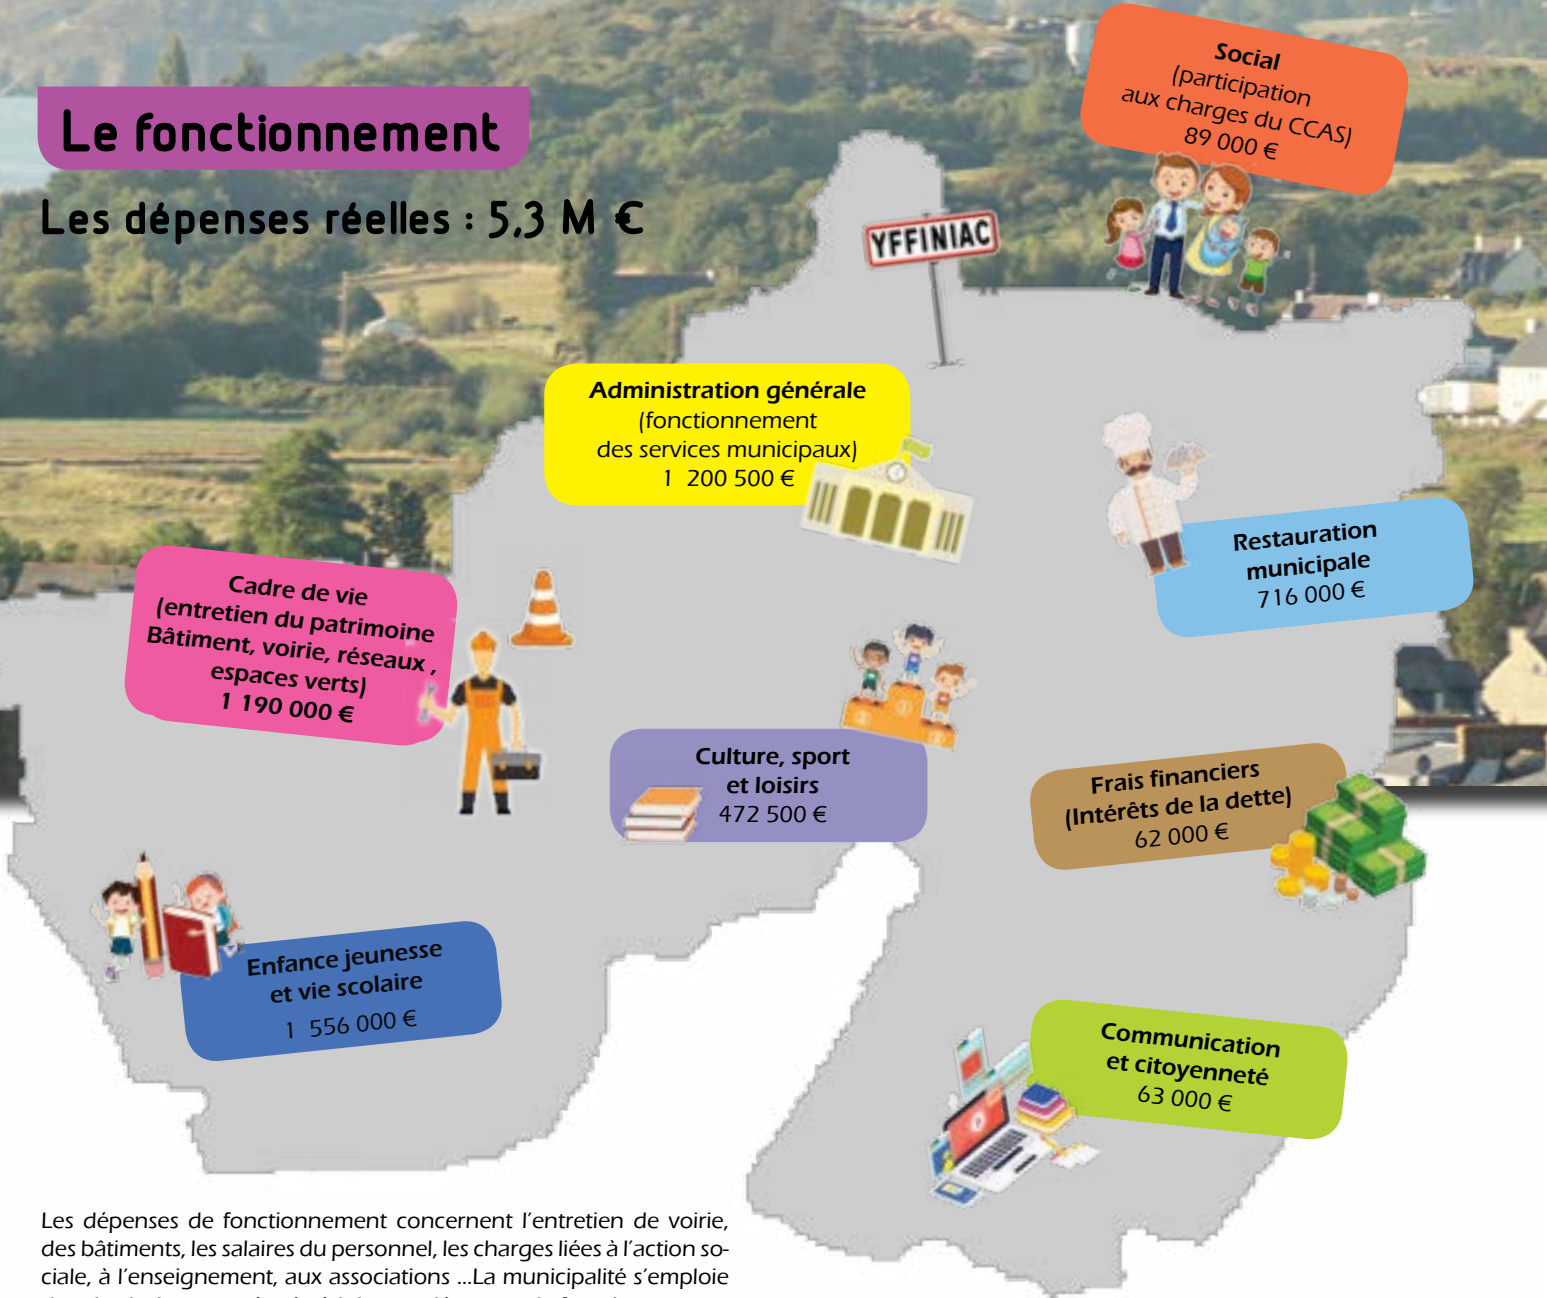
Le fonctionnement

Les dépenses réelles : 5,3 M €

Social (participation aux charges du CCAS) 89 000 €

YFFINIAC

Administration générale (fonctionnement des services municipaux) 1 200 500 €

Restauration municipale 716 000 €

Cadre de vie (entretien du patrimoine Bâtiment, voirie, réseaux , espaces verts) 1 190 000 €

Culture, sport et loisirs 472 500 €

Frais financiers (Intérêts de la dette) 62 000 €

Enfance jeunesse et vie scolaire 1 556 000 €

Communication et citoyenneté 63 000 €

Les dépenses de fonctionnement concernent l'entretien de voirie, des bâtiments, les salaires du personnel, les charges liées à l'action sociale, à l'enseignement, aux associations ...La municipalité s'emploie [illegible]